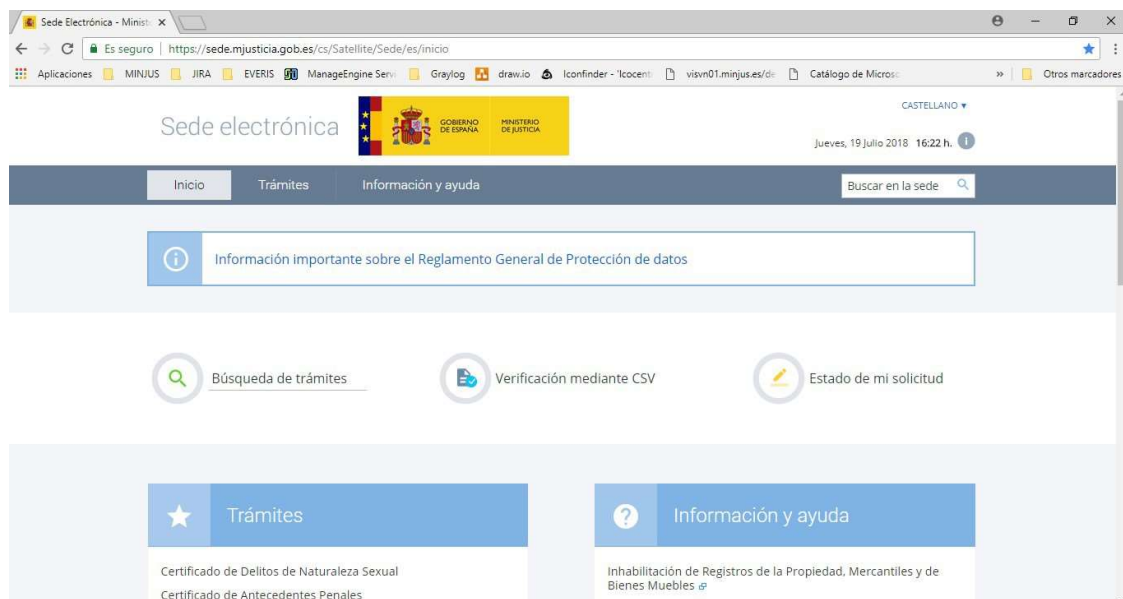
Sede Electrónica - Minist ×

Es seguro | https://sede.mjusticia.gob.es/cs/Satellite/Sede/es/inicio

Aplicaciones MINJUS JIRA EVERIS ManageEngine Serv Graylog draw.io Iconfinder - 'Icocent visvn01.minjus.es/de Catálogo de Microsc » Otros marcadores

Sede electrónica GOBIERNO DE ESPAÑA MINISTERIO DE JUSTICIA

CASTELLANO ▾

Jueves, 19 Julio 2018 16:22 h.

Inicio Trámites Información y ayuda Buscar en la sede

Información importante sobre el Reglamento General de Protección de datos

Búsqueda de trámites

Verificación mediante CSV

Estado de mi solicitud

Trámites

Certificado de Delitos de Naturaleza Sexual

Certificado de Antecedentes Penales

Información y ayuda

Inhabilitación de Registros de la Propiedad, Mercantiles y de Bienes Muebles